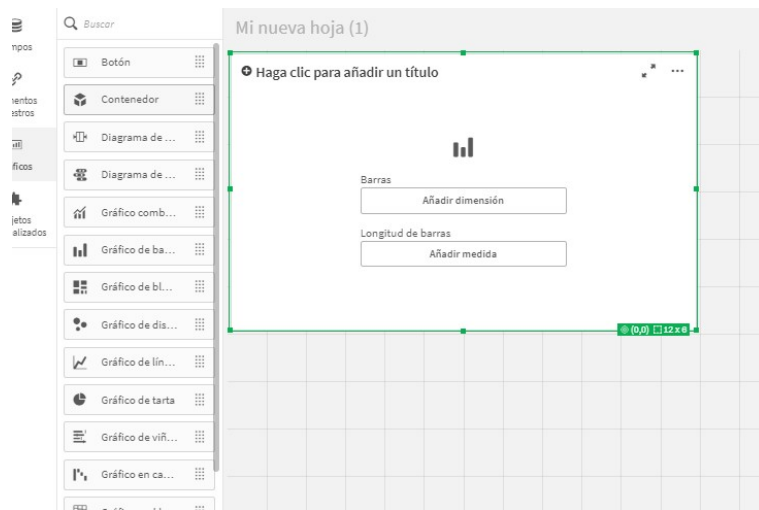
mpos

nentos
stros

ficos

jetos
alizados

Buscar

Botón

Contenedor

Diagrama de ...

Diagrama de ...

Gráfico comb...

Gráfico de ba...

Gráfico de bl...

Gráfico de dis...

Gráfico de lín...

Gráfico de tarta

Gráfico de viñ...

Gráfico en ca...

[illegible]

Mi nueva hoja (1)

Haga clic para añadir un título

...

Barras

Añadir dimensión

Longitud de barras

Añadir medida

(0,0) 12 x 6